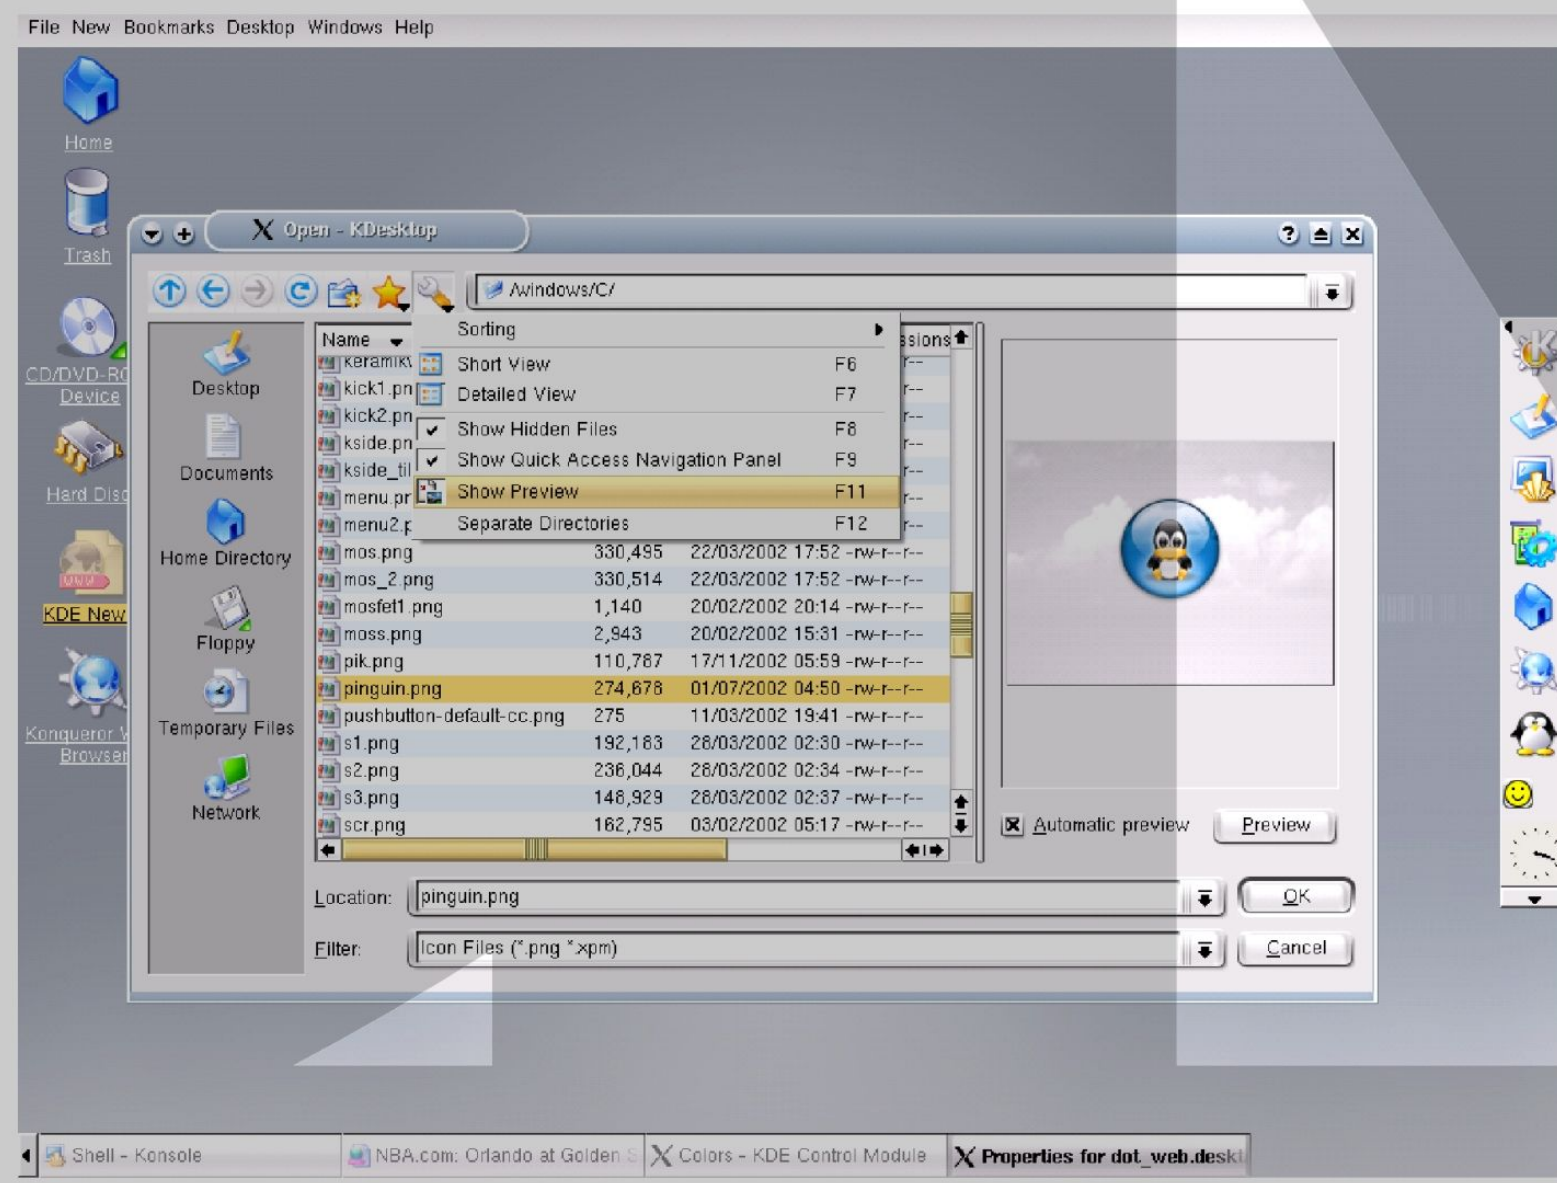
File New Bookmarks Desktop Windows Help

Home

Trash

CD/DVD-R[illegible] Device

Hard Dis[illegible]

KDE New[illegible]

Konqueror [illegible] Browser

Open - KDesktop

/windows/C/

Desktop

Documents

Home Directory

Floppy

Temporary Files

Network

| Name | | | ssions |
|---|---|---|---|
| keramik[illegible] | | | r-- |
| kick1.pn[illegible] | | | r-- |
| kick2.pn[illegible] | | | r-- |
| kside.pn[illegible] | | | r-- |
| kside_til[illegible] | | | r-- |
| menu.pr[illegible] | | | r-- |
| menu2.p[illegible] | | | r-- |
| mos.png | 330,495 | 22/03/2002 17:52 | -rw-r--r-- |
| mos_2.png | 330,514 | 22/03/2002 17:52 | -rw-r--r-- |
| mosfet1.png | 1,140 | 20/02/2002 20:14 | -rw-r--r-- |
| moss.png | 2,943 | 20/02/2002 15:31 | -rw-r--r-- |
| pik.png | 110,787 | 17/11/2002 05:59 | -rw-r--r-- |
| pinguin.png | 274,678 | 01/07/2002 04:50 | -rw-r--r-- |
| pushbutton-default-cc.png | 275 | 11/03/2002 19:41 | -rw-r--r-- |
| s1.png | 192,183 | 28/03/2002 02:30 | -rw-r--r-- |
| s2.png | 236,044 | 28/03/2002 02:34 | -rw-r--r-- |
| s3.png | 148,929 | 28/03/2002 02:37 | -rw-r--r-- |
| scr.png | 162,795 | 03/02/2002 05:17 | -rw-r--r-- |

Sorting
Short View F6
Detailed View F7
Show Hidden Files F8
Show Quick Access Navigation Panel F9
Show Preview F11
Separate Directories F12

Automatic preview
Preview

Location: pinguin.png
OK

Filter: Icon Files (*.png *.xpm)
Cancel

Shell - Konsole
NBA.com: Orlando at Golden S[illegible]
Colors - KDE Control Module
Properties for dot_web.deskt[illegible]